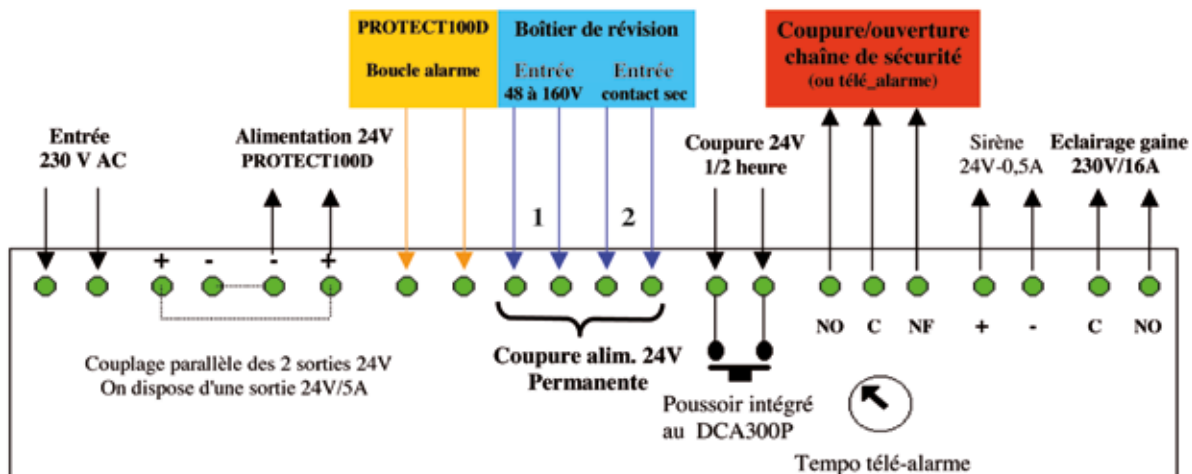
PROTECT100D

Boucle alarme

Boîtier de révision

Entrée 48 à 160V

Entrée contact sec

Coupure/ouverture chaîne de sécurité (ou télé_alarme)

Entrée 230 V AC

Alimentation 24V PROTECT100D

Coupure 24V 1/2 heure

Sirène 24V-0,5A

Eclairage gaine 230V/16A

1

2

+ - - +

NO C NF + - C NO

Couplage parallèle des 2 sorties 24V
On dispose d'une sortie 24V/5A

Coupure alim. 24V Permanente

Poussoir intégré au DCA300P

Tempo télé-alarme